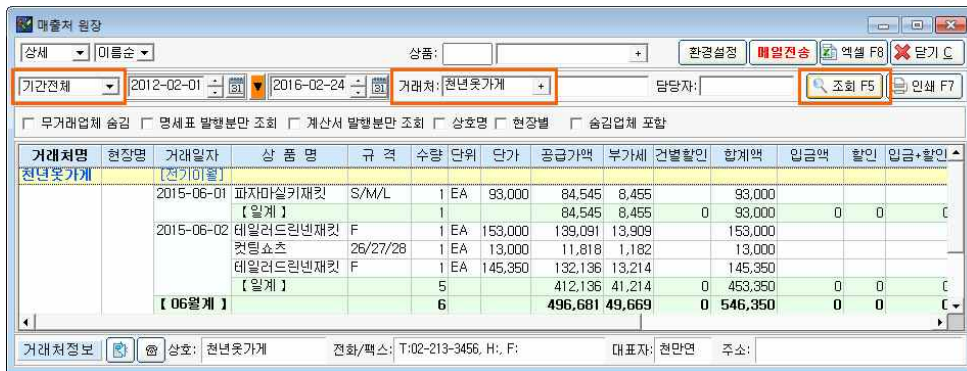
매출처 원장

상세 | 이름순 | 상품: | 환경설정 | 메일전송 | 엑셀 F8 | 닫기 C

기간전체 | 2012-02-01 | 2016-02-24 | 거래처: 천년옷가게 | 담당자: | 조회 F5 | 인쇄 F7

☐ 무거래업체 숨김 ☐ 명세표 발행분만 조회 ☐ 계산서 발행분만 조회 ☐ 상호명 ☐ 현장별 ☐ 숨김업체 포함

| 거래처명 | 현장명 | 거래일자 | 상 품 명 | 규 격 | 수량 | 단위 | 단가 | 공급가액 | 부가세 | 건별할인 | 합계액 | 입금액 | 할인 | 입금+할인 |
|---|---|---|---|---|---|---|---|---|---|---|---|---|---|---|
| 천년옷가게 | | [전기이월] | | | | | | | | | | | | |
| | | 2015-06-01 | 파자마실키재킷 | S/M/L | 1 | EA | 93,000 | 84,545 | 8,455 | | 93,000 | | | |
| | | | 【 일계 】 | | 1 | | | 84,545 | 8,455 | 0 | 93,000 | 0 | 0 | |
| | | 2015-06-02 | 테일러드린넨재킷 | F | 1 | EA | 153,000 | 139,091 | 13,909 | | 153,000 | | | |
| | | | 컷팅쇼츠 | 26/27/28 | 1 | EA | 13,000 | 11,818 | 1,182 | | 13,000 | | | |
| | | | 테일러드린넨재킷 | F | 1 | EA | 145,350 | 132,136 | 13,214 | | 145,350 | | | |
| | | | 【 일계 】 | | 5 | | | 412,136 | 41,214 | 0 | 453,350 | 0 | 0 | |
| 【 06월계 】 | | | | | 6 | | | 496,681 | 49,669 | 0 | 546,350 | 0 | 0 | |

거래처정보 | 상호: 천년옷가게 | 전화/팩스: T:02-213-3456, H:, F: | 대표자: 천만연 | 주소: